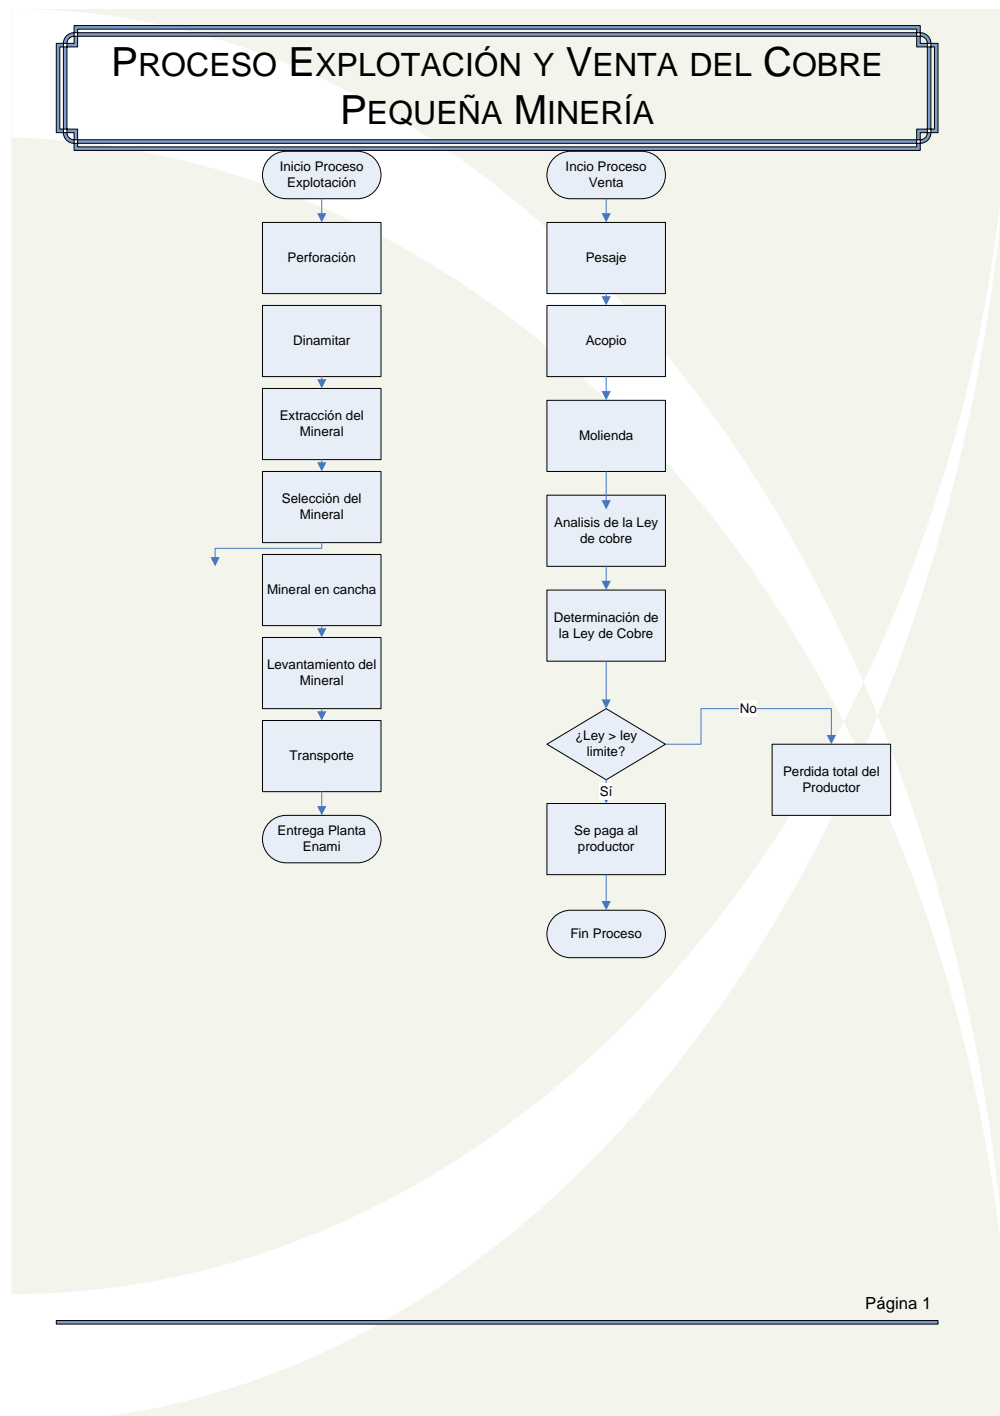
PROCESO EXPLOTACIÓN Y VENTA DEL COBRE
PEQUEÑA MINERÍA

Inicio Proceso Explotación

Perforación

Dinamitar

Extracción del Mineral

Selección del Mineral

Mineral en cancha

Levantamiento del Mineral

Transporte

Entrega Planta Enami

Incio Proceso Venta

Pesaje

Acopio

Molienda

Analisis de la Ley de cobre

Determinación de la Ley de Cobre

¿Ley > ley limite?

No

Perdida total del Productor

Sí

Se paga al productor

Fin Proceso

Página 1